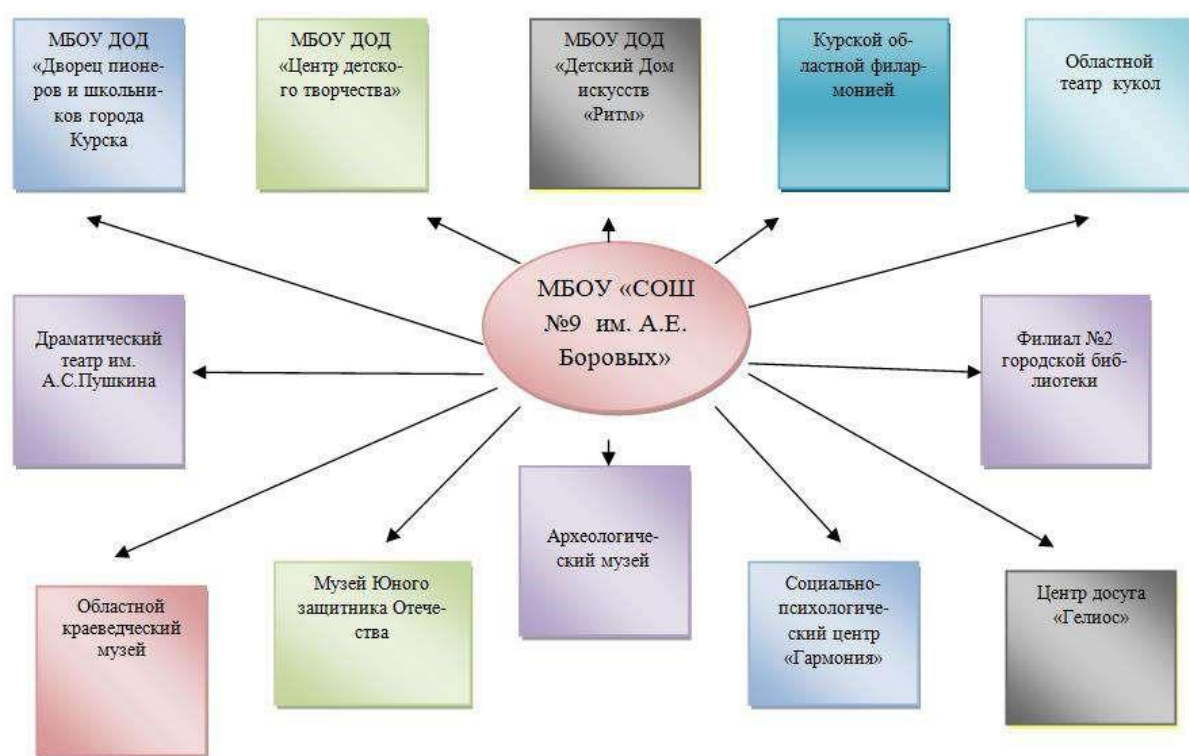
МБОУ ДОД «Дворец пионеров и школьников города Курска

МБОУ ДОД «Центр детского творчества»

МБОУ ДОД «Детский Дом искусств «Ритм»

Курской областной филармонией

Областной театр кукол

МБОУ «СОШ №9 им. А.Е. Боровых»

Драматический театр им. А.С.Пушкина

Филиал №2 городской библиотеки

Археологический музей

Областной краеведческий музей

Музей Юного защитника Отечества

Социально-психологический центр «Гармония»

Центр досуга «Гелиос»